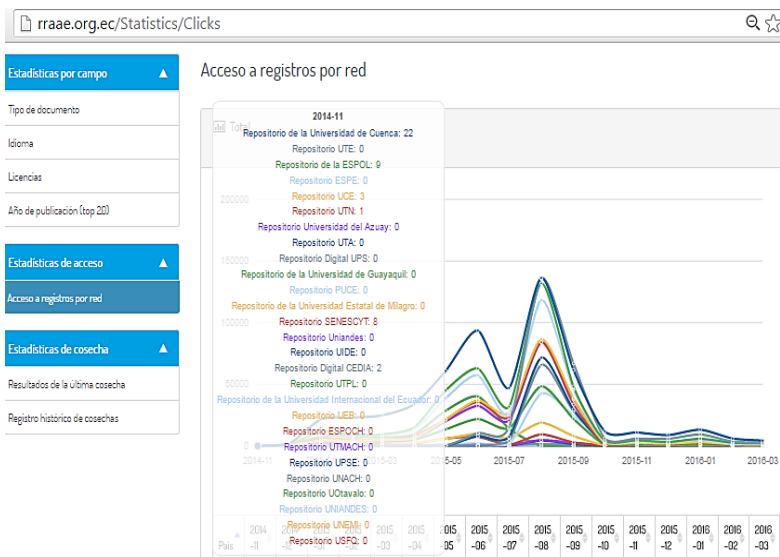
rraae.org.ec/Statistics/Clicks

Estadísticas por campo ▲
Tipo de documento
Idioma
Licencias
Año de publicación (top 20)

Estadísticas de acceso ▲
Acceso a registros por red

Estadísticas de cosecha ▲
Resultados de la última cosecha
Registro histórico de cosechas

Acceso a registros por red

Total

2014-11
Repositorio de la Universidad de Cuenca: 22
Repositorio UTE: 0
Repositorio de la ESPOL: 9
Repositorio ESPE: 0
Repositorio UCE: 3
Repositorio UTN: 1
Repositorio Universidad del Azuay: 0
Repositorio UTA: 0
Repositorio Digital UPS: 0
Repositorio de la Universidad de Guayaquil: 0
Repositorio PUCE: 0
Repositorio de la Universidad Estatal de Milagro: 0
Repositorio SENESCYT: 8
Repositorio Uniandes: 0
Repositorio UIDE: 0
Repositorio Digital CEDIA: 2
Repositorio UTPL: 0
Repositorio de la Universidad Internacional del Ecuador: 0
Repositorio UEB: 0
Repositorio ESPOCH: 0
Repositorio UTMACH: 0
Repositorio UPSE: 0
Repositorio UNACH: 0
Repositorio UOtavalo: 0
Repositorio UNIANDES: 0
Repositorio UNEMI: 0
Repositorio USFQ: 0

200000
150000
100000
50000
0

2014-11
2015-03
2015-05
2015-07
2015-09
2015-11
2016-01
2016-03

País
2014-11
2015-05
2015-06
2015-07
2015-08
2015-09
2015-10
2015-11
2015-12
2016-01
2016-02
2016-03